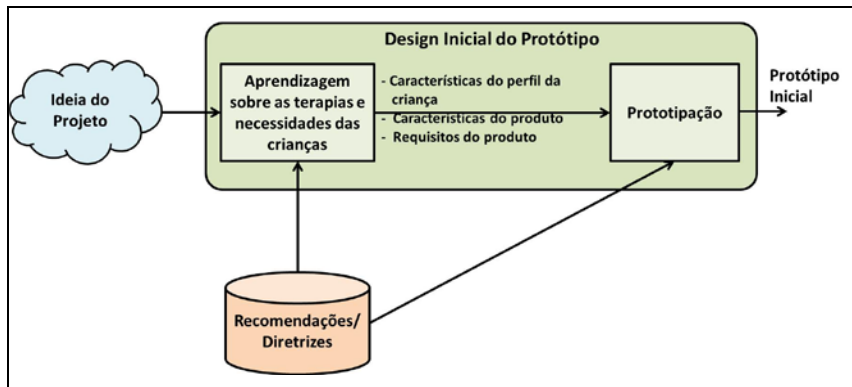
Design Inicial do Protótipo

Ideia do Projeto

Aprendizagem sobre as terapias e necessidades das crianças

- Características do perfil da criança
- Características do produto
- Requisitos do produto

Prototipação

Protótipo Inicial

Recomendações/ Diretrizes